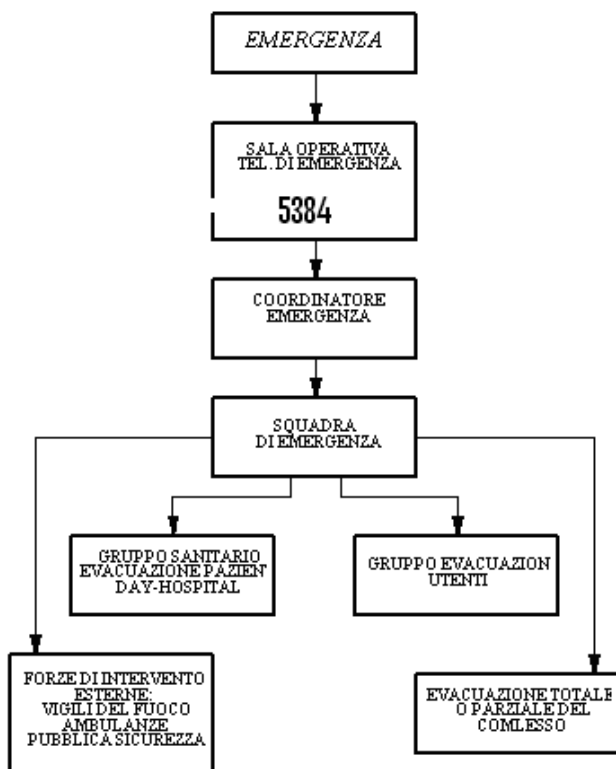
EMERGENZA

SALA OPERATIVA TEL. DI EMERGENZA

5384

COORDINATORE EMERGENZA

SQUADRA DI EMERGENZA

GRUPPO SANITARIO EVACUAZIONE PAZIEN DAY-HOSPITAL

GRUPPO EVACUAZION UTENTI

FORZE DI INTERVENTO ESTERNE: VIGILI DEL FUOCO AMBULANZE PUBBLICA SICUREZZA

EVACUAZIONE TOTALE O PARZIALE DEL COMLESSO